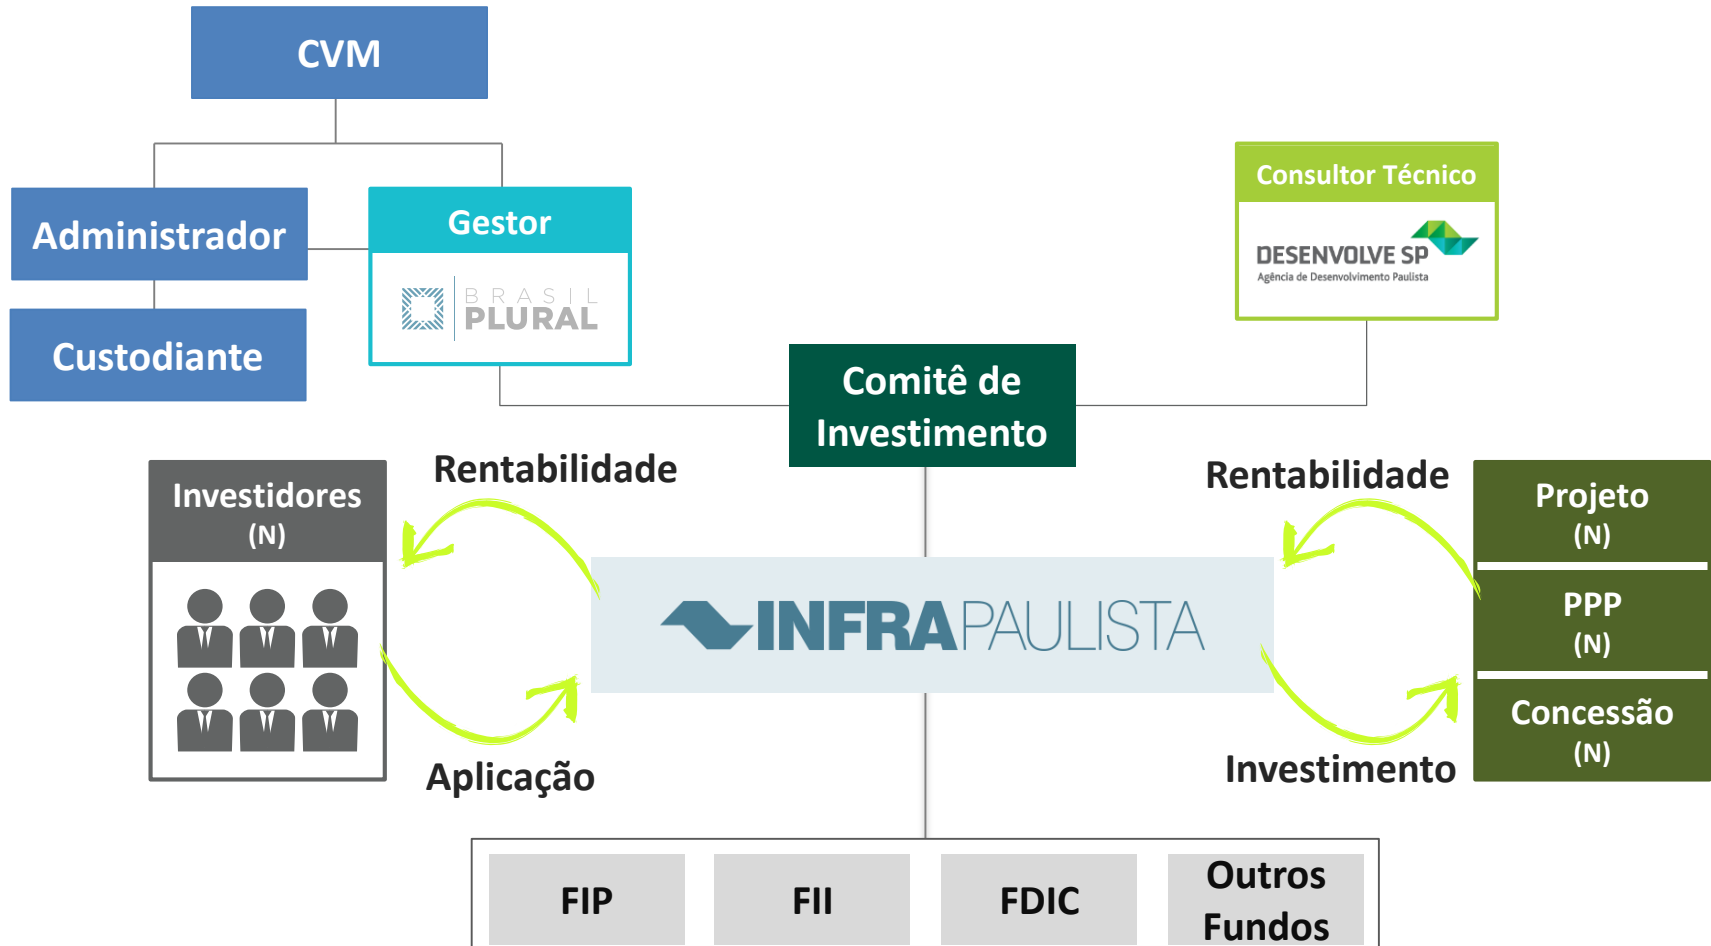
CVM

Administrador

Custodiante

Gestor

BRASIL PLURAL

Consultor Técnico

DESENVOLVE SP
Agência de Desenvolvimento Paulista

Comitê de Investimento

Rentabilidade

Rentabilidade

Investidores
(N)

INFRAPAULISTA

Projeto
(N)

PPP
(N)

Concessão
(N)

Aplicação

Investimento

FIP

FII

FDIC

Outros Fundos